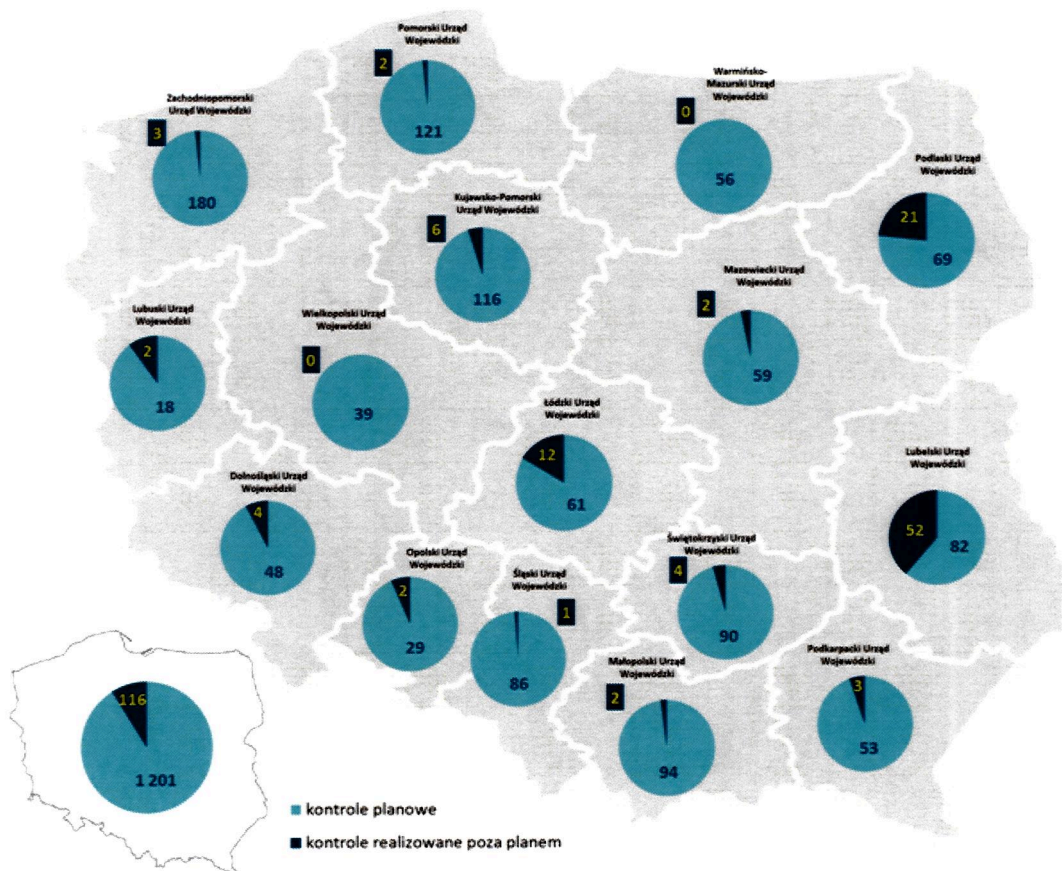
Pomorski Urząd Wojewódzki
2
121

Zachodniopomorski Urząd Wojewódzki
3
180

Warmińsko-Mazurski Urząd Wojewódzki
0
56

Podlaski Urząd Wojewódzki
21
69

Kujawsko-Pomorski Urząd Wojewódzki
6
116

Mazowiecki Urząd Wojewódzki
2
59

Lubuski Urząd Wojewódzki
2
18

Wielkopolski Urząd Wojewódzki
0
39

Łódzki Urząd Wojewódzki
12
61

Lubelski Urząd Wojewódzki
52
82

Dolnośląski Urząd Wojewódzki
4
48

Opolski Urząd Wojewódzki
2
29

Śląski Urząd Wojewódzki
1
86

Świętokrzyski Urząd Wojewódzki
4
90

Małopolski Urząd Wojewódzki
2
94

Podkarpacki Urząd Wojewódzki
3
53

116
1 201

kontrole planowe
kontrole realizowane poza planem